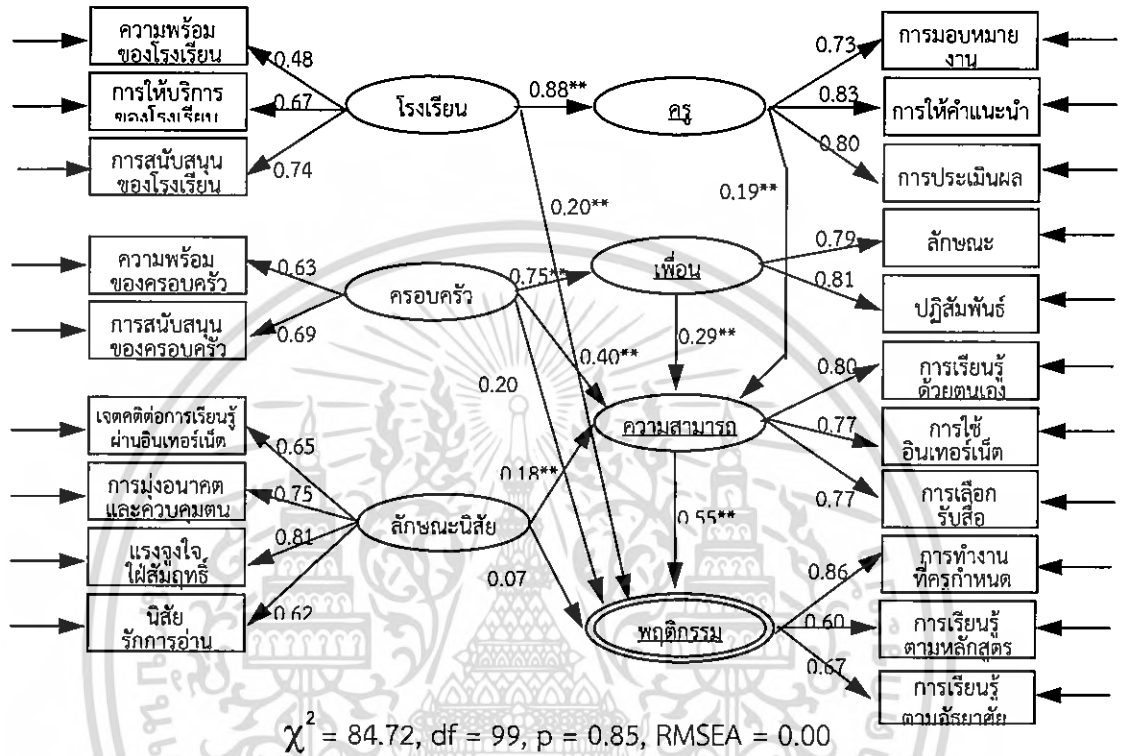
ความพร้อมของโรงเรียน
0.48
การให้บริการของโรงเรียน
0.67
การสนับสนุนของโรงเรียน
0.74
โรงเรียน
0.88**
ครู
0.73
การมอบหมายงาน
0.83
การให้คำแนะนำ
0.80
การประเมินผล
0.20**
0.19**
ความพร้อมของครอบครัว
0.63
ครอบครัว
0.75**
เพื่อน
0.79
ลักษณะ
0.81
ปฏิสัมพันธ์
การสนับสนุนของครอบครัว
0.69
0.40**
0.29**
0.20
0.80
การเรียนรู้ด้วยตนเอง
เจตคติต่อการเรียนรู้ผ่านอินเทอร์เน็ต
0.65
ความสามารถ
0.77
การใช้อินเทอร์เน็ต
0.18**
การมุ่งอนาคตและควบคุมตน
0.75
0.77
การเลือกรับสื่อ
ลักษณะนิสัย
0.55**
แรงจูงใจใฝ่สัมฤทธิ์
0.81
0.86
การทำงานที่ครูกำหนด
0.07
นิสัยรักการอ่าน
0.62
พฤติกรรม
0.60
การเรียนรู้ตามหลักสูตร
0.67
การเรียนรู้ตามอัธยาศัย
$\chi^2$ = 84.72, df = 99, p = 0.85, RMSEA = 0.00